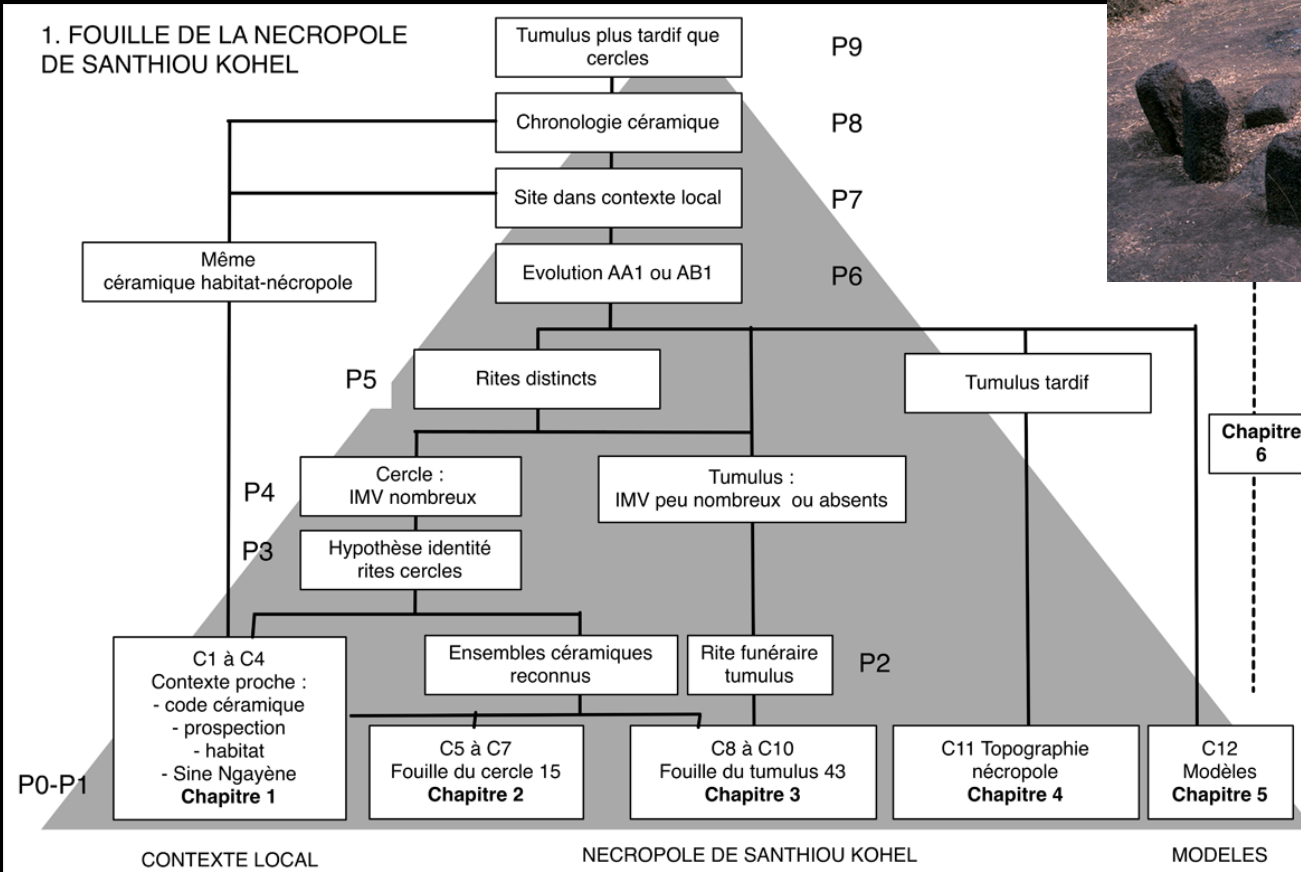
1. FOUILLE DE LA NECROPOLE DE SANTHIOU KOHEL

Tumulus plus tardif que cercles

P9

Chronologie céramique

P8

Site dans contexte local

P7

Même céramique habitat-nécropole

Evolution AA1 ou AB1

P6

P5

Rites distincts

Tumulus tardif

Chapitre 6

P4

Cercle : IMV nombreux

Tumulus : IMV peu nombreux ou absents

P3

Hypothèse identité rites cercles

C1 à C4
Contexte proche :
- code céramique
- prospection
- habitat
- Sine Ngayène
**Chapitre 1**

Ensembles céramiques reconnus

Rite funéraire tumulus

P2

P0-P1

C5 à C7
Fouille du cercle 15
**Chapitre 2**

C8 à C10
Fouille du tumulus 43
**Chapitre 3**

C11 Topographie nécropole
**Chapitre 4**

C12
Modèles
**Chapitre 5**

CONTEXTE LOCAL

NECROPOLE DE SANTHIOU KOHEL

MODELES